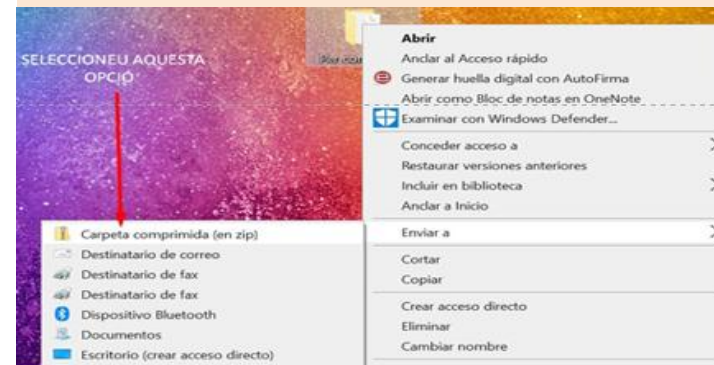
SELECCIONEU AQUESTA OPCIO

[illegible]

Abrir
Anclar al Acceso rápido
Generar huella digital con AutoFirma
Abrir como Bloc de notas en OneNote
Examinar con Windows Defender...
Conceder acceso a
Restaurar versiones anteriores
Incluir en biblioteca
Anclar a Inicio
Enviar a
Cortar
Copiar
Crear acceso directo
Eliminar
Cambiar nombre

Carpeta comprimida (en zip)
Destinatario de correo
Destinatario de fax
Destinatario de fax
Dispositivo Bluetooth
Documentos
Escritorio (crear acceso directo)